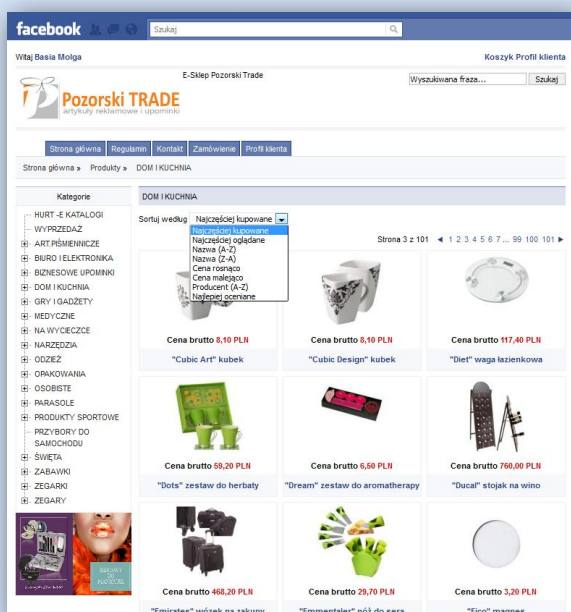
facebook Szukaj

Witaj Basia Molga

Koszyk Profil klienta

E-Sklep Pozorski Trade

Wyszukiwana fraza... Szukaj

Pozorski TRADE
artykuły reklamowe i upominki

Strona główna Regulamin Kontakt Zamówienie Profil klienta

Strona główna » Produkty » DOM I KUCHNIA

Kategorie

HURT -E KATALOGI
WYPRZEDAŻ
ART.PIŚMIENNICZE
BIURO I ELEKTRONIKA
BIZNESOWE UPOMINKI
DOM I KUCHNIA
GRY I GADŻETY
MEDYCZNE
NA WYCIECZCE
NARZĘDZIA
ODZIEŻ
OPAKOWANIA
OSOBISTE
PARASOLE
PRODUKTY SPORTOWE
PRZYBORY DO SAMOCHODU
ŚWIĘTA
ZABAWKI
ZEGARKI
ZEGARY

DOM I KUCHNIA

Sortuj według Najczęściej kupowane

Najczęściej kupowane
Najczęściej oglądane
Nazwa (A-Z)
Nazwa (Z-A)
Cena rosnąco
Cena malejąco
Producent (A-Z)
Najlepiej oceniane

Strona 3 z 101 ◄ 1 2 3 4 5 6 7 ... 99 100 101 ►

Cena brutto 8,10 PLN
"Cubic Art" kubek

Cena brutto 8,10 PLN
"Cubic Design" kubek

Cena brutto 117,40 PLN
"Diet" waga łazienkowa

Cena brutto 59,20 PLN
"Dots" zestaw do herbaty

Cena brutto 6,50 PLN
"Dream" zestaw do aromatherapy

Cena brutto 760,00 PLN
"Ducal" stojak na wino

Cena brutto 468,20 PLN
"Emirates" wózek na zakupy

Cena brutto 29,70 PLN
"Emmentaler" nóż do sera

Cena brutto 3,20 PLN
"Fico" magnes